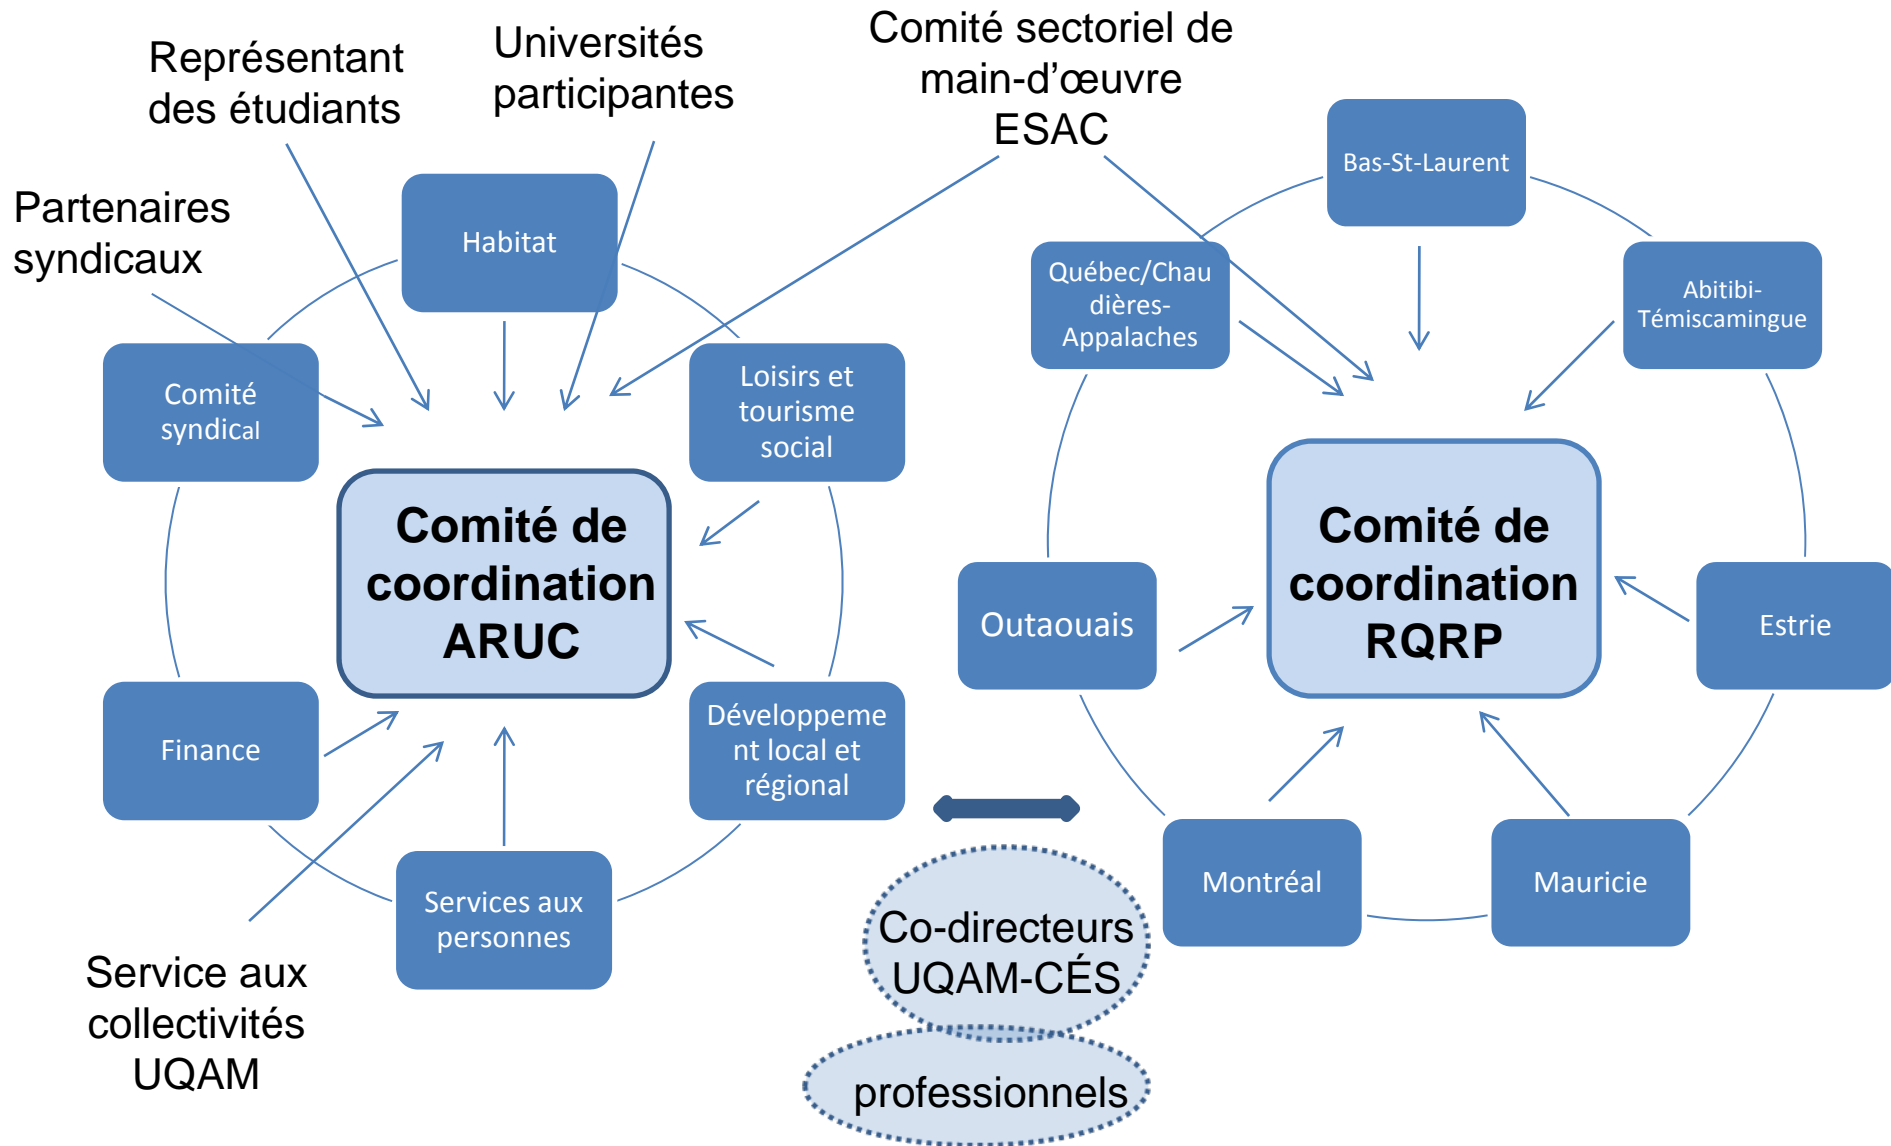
Représentant des étudiants

Universités participantes

Comité sectoriel de main-d'œuvre ESAC

Partenaires syndicaux

Habitat

Comité syndical

Loisirs et tourisme social

Comité de coordination ARUC

Finance

Développement local et régional

Services aux personnes

Service aux collectivités UQAM

Bas-St-Laurent

Québec/Chaudières-Appalaches

Abitibi-Témiscamingue

Comité de coordination RQRP

Outaouais

Estrie

Montréal

Mauricie

Co-directeurs UQAM-CÉS

professionnels